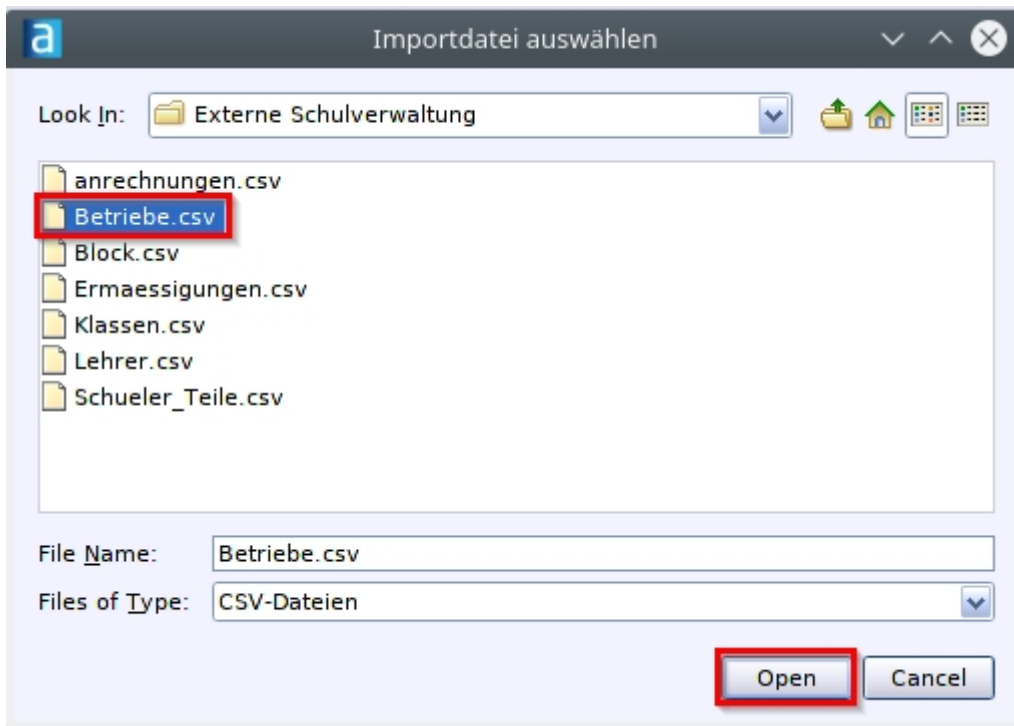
a Importdatei auswählen

Look In: Externe Schulverwaltung

anrechnungen.csv
Betriebe.csv
Block.csv
Ermaessigungen.csv
Klassen.csv
Lehrer.csv
Schueler_Teile.csv

File Name: Betriebe.csv
Files of Type: CSV-Dateien

Open Cancel